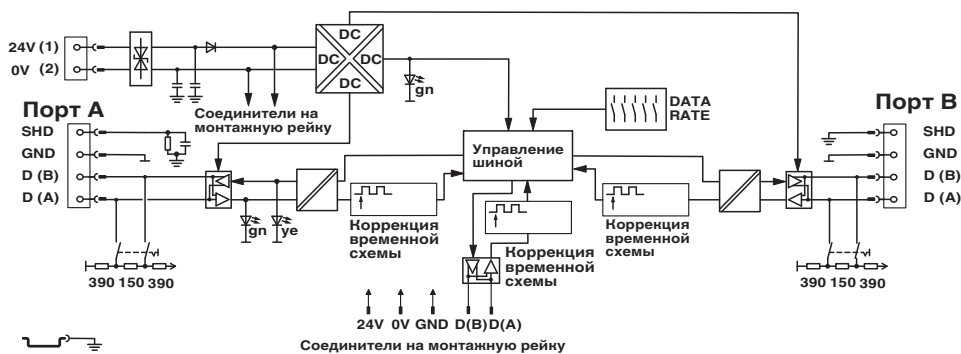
24V (1)
0V (2)

DC
DC
DC
DC

Соединители на монтажную рейку

gn

DATA RATE

Порт A
SHD
GND
D (B)
D (A)

Порт B
SHD
GND
D (B)
D (A)

Управление шиной

gn
ye

Коррекция временной схемы

Коррекция временной схемы

Коррекция временной схемы

390 150 390

390 150 390

24V 0V GND D(B) D(A)

Соединители на монтажную рейку